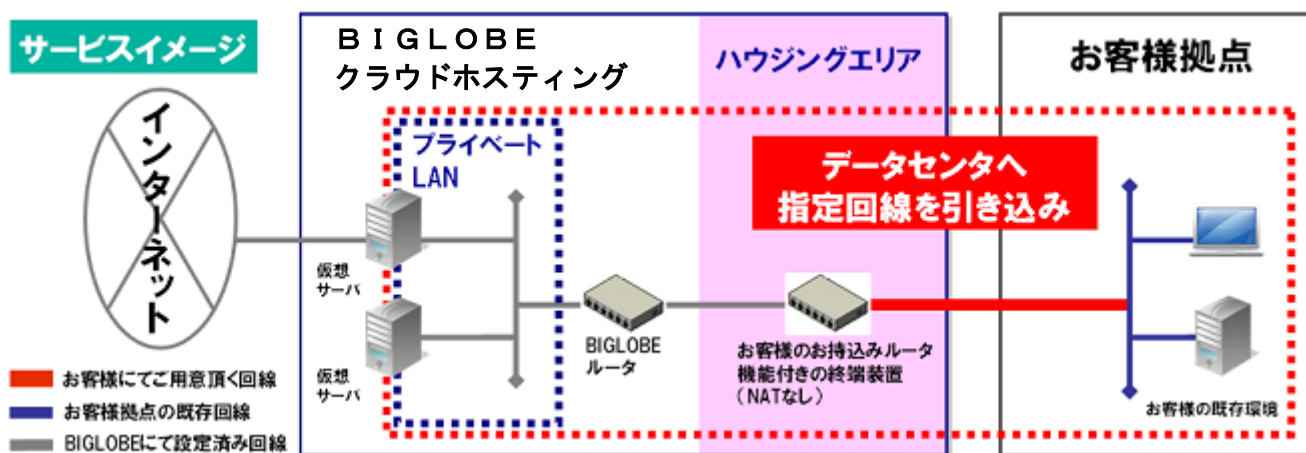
サービスイメージ

インターネット

BIGLOBE
クラウドホスティング

プライベート
LAN

仮想
サーバ

仮想
サーバ

BIGLOBE
ルータ

ハウジングエリア

データセンタへ
指定回線を引き込み

お客様のお持込みルータ
機能付きの終端装置
（NATなし）

お客様拠点

お客様の既存環境

お客様にてご用意頂く回線
お客様拠点の既存回線
BIGLOBEにて設定済み回線